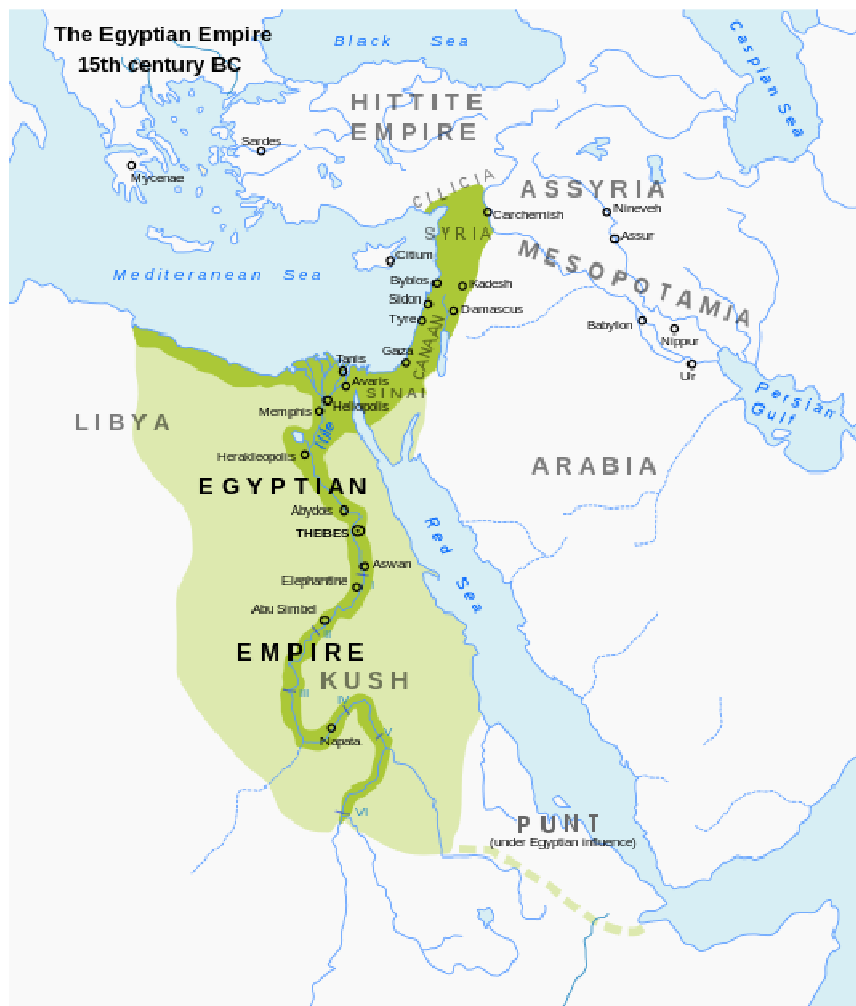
The Egyptian Empire
15th century BC

Black Sea

Caspian Sea

HITTITE EMPIRE

Sardes

Mycenae

CILICIA

ASSYRIA

Carchemish

Nineveh

Assur

SYRIA

MESOPOTAMIA

Citium

Mediterranean Sea

Byblos

Kadesh

Sidon

Damascus

Tyre

CANAAN

Babylon

Nippur

Ur

Persian Gulf

Gaza

Tanis

Avaris

SINAI

Memphis

Heliopolis

LIBYA

Nile

Herakleopolis

ARABIA

EGYPTIAN

Abydos

THEBES

Red Sea

Aswan

Elephantine

Abu Simbel

II

EMPIRE

KUSH

III

IV

Napata

V

VI

PUNT
(under Egyptian influence)